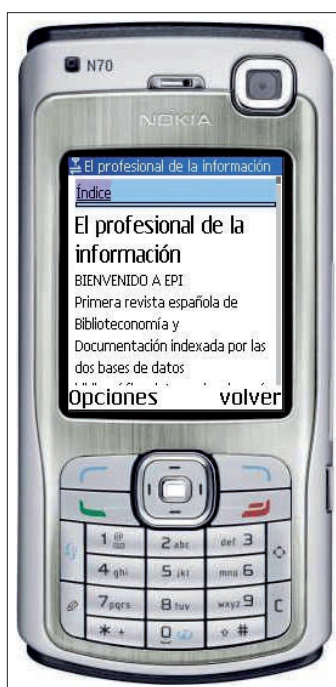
N70

NOKIA

El profesional de la información

Índice

El profesional de la información

BIENVENIDO A EPI

Primera revista española de Biblioteconomía y Documentación indexada por las dos bases de datos

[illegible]

Opciones volver

1 2abc def 3 4ghi 5jkl mno 6 7pqrs 8tuv wxyz 9 * + 0 #